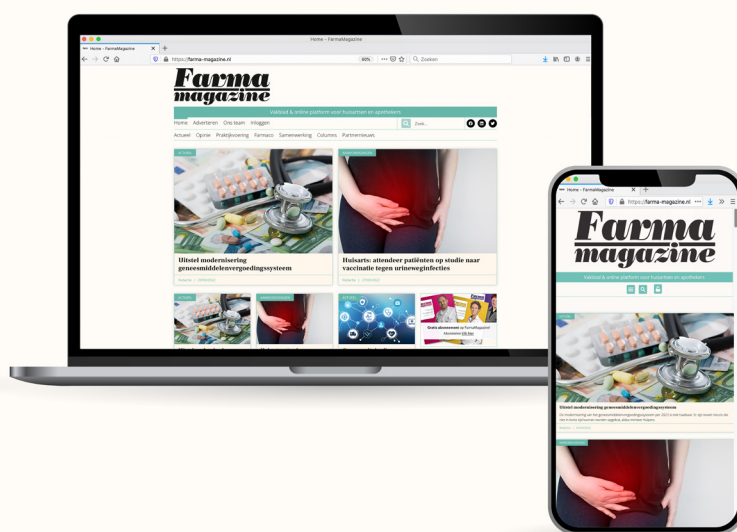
Home – FarmaMagazine

Home - FarmaMagazine

https://farma-magazine.nl

90%

Zoeken

Farma magazine

Vakblad & online platform voor huisartsen en apothekers

Home Adverteren Ons team Vloggen

Zoek...

Actueel Opinie Praktijkvoering Farmaco Samenwerking Columns Partnernieuws

ACTUEEL

SAMENWERKING

Uitstel modernisering geneesmiddelenvergoedingssysteem

Huisarts: attendeer patiënten op studie naar vaccinatie tegen urineweginfecties

ACTUEEL

SAMENWERKING

ACTUEEL

Gratis abonnement op FarmaMagazine!

Home - FarmaMagazine

https://farma-magazine.nl

Farma magazine

Vakblad & online platform voor huisartsen en apothekers

ACTUEEL

Uitstel modernisering geneesmiddelenvergoedingssysteem

SAMENWERKING